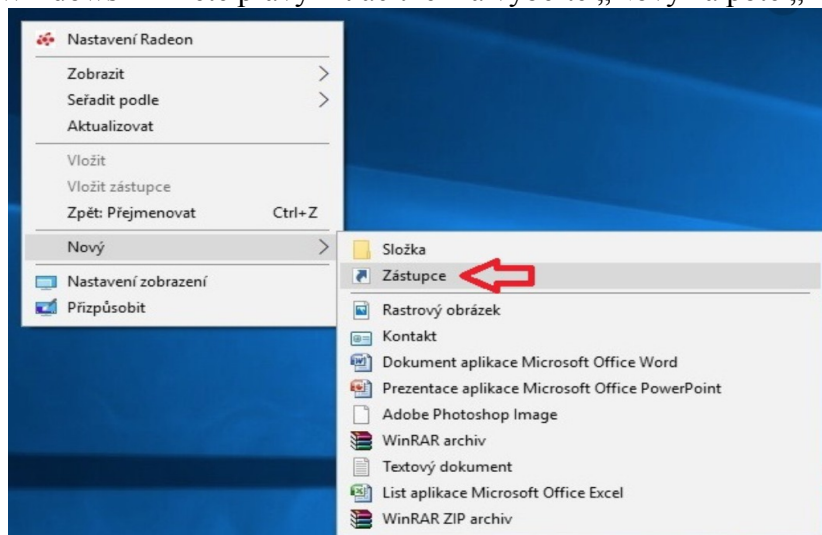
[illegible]

Nastavení Radeon
Zobrazit
Seřadit podle
Aktualizovat
Vložit
Vložit zástupce
Zpět: Přejmenovat Ctrl+Z
Nový
Nastavení zobrazení
Přizpůsobit

Složka
Zástupce
Rastrový obrázek
Kontakt
Dokument aplikace Microsoft Office Word
Prezentace aplikace Microsoft Office PowerPoint
Adobe Photoshop Image
WinRAR archiv
Textový dokument
List aplikace Microsoft Office Excel
WinRAR ZIP archiv